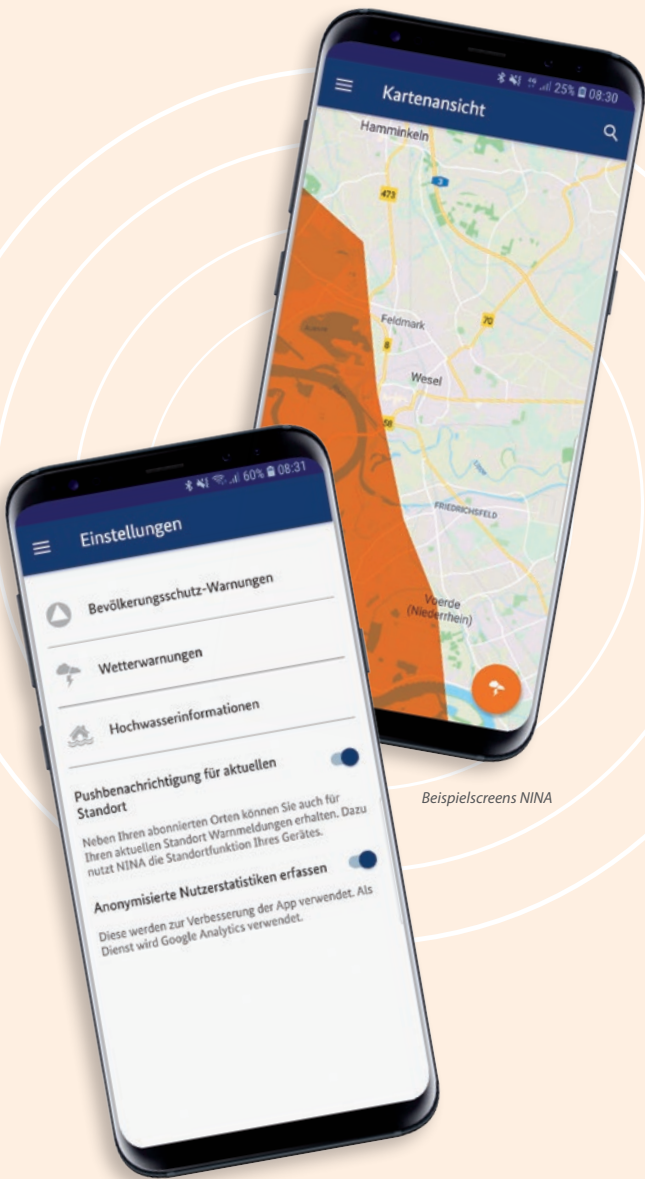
25% 08:30

Kartenansicht

Hamminkeln

473

3

Feldmark

8

70

Wesel

58

FRIEDRICHSFELD

Voerde (Niederrhein)

60% 08:31

Einstellungen

Bevölkerungsschutz-Warnungen

Wetterwarnungen

Hochwasserinformationen

Pushbenachrichtigung für aktuellen Standort

Neben Ihren abonnierten Orten können Sie auch für Ihren aktuellen Standort Warnmeldungen erhalten. Dazu nutzt NINA die Standortfunktion Ihres Gerätes.

Anonymisierte Nutzerstatistiken erfassen

Diese werden zur Verbesserung der App verwendet. Als Dienst wird Google Analytics verwendet.

Beispielscreens NINA